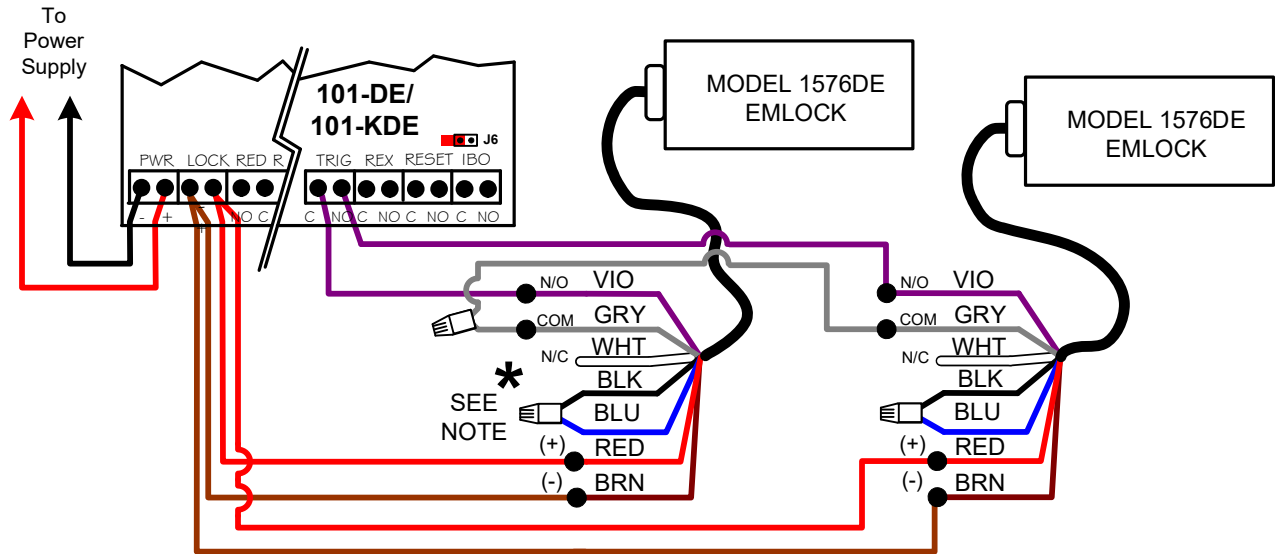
To Power Supply

101-DE/ 101-KDE

J6

PWR LOCK RED R TRIG REX RESET IBO

- + - + NO C C NO C NO C NO C NO

MODEL 1576DE EMLOCK

MODEL 1576DE EMLOCK

N/O VIO
COM GRY
N/C WHT
BLK
BLU
(+) RED
(-) BRN

*
SEE NOTE

N/O VIO
COM GRY
N/C WHT
BLK
BLU
(+) RED
(-) BRN